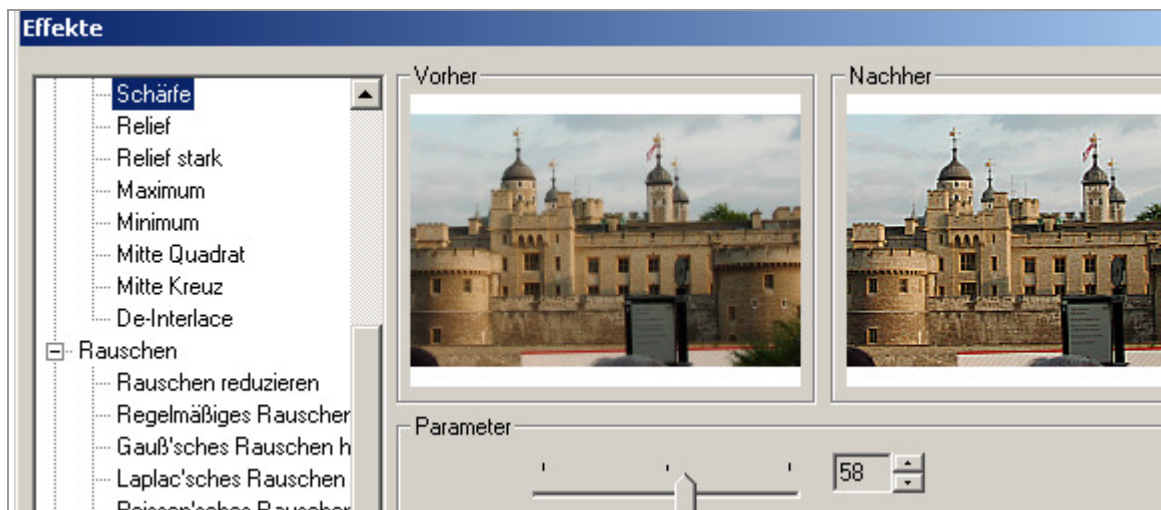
Effekte

Schärfe
Relief
Relief stark
Maximum
Minimum
Mitte Quadrat
Mitte Kreuz
De-Interlace
Rauschen
Rauschen reduzieren
Regelmäßiges Rauschen
Gauß'sches Rauschen h
Laplac'sches Rauschen
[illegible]

Vorher

Nachher

Parameter

58